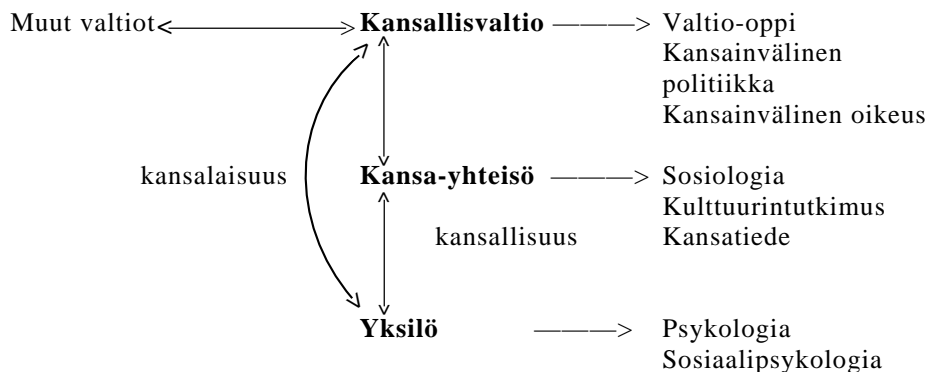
Muut valtiot

Kansallisvaltio

Valtio-oppi
Kansainvälinen politiikka
Kansainvälinen oikeus

kansalaisuus

Kansa-yhteisö

Sosiologia
Kulttuurintutkimus
Kansatiede

kansallisuus

Yksilö

Psykologia
Sosiaalipsykologia